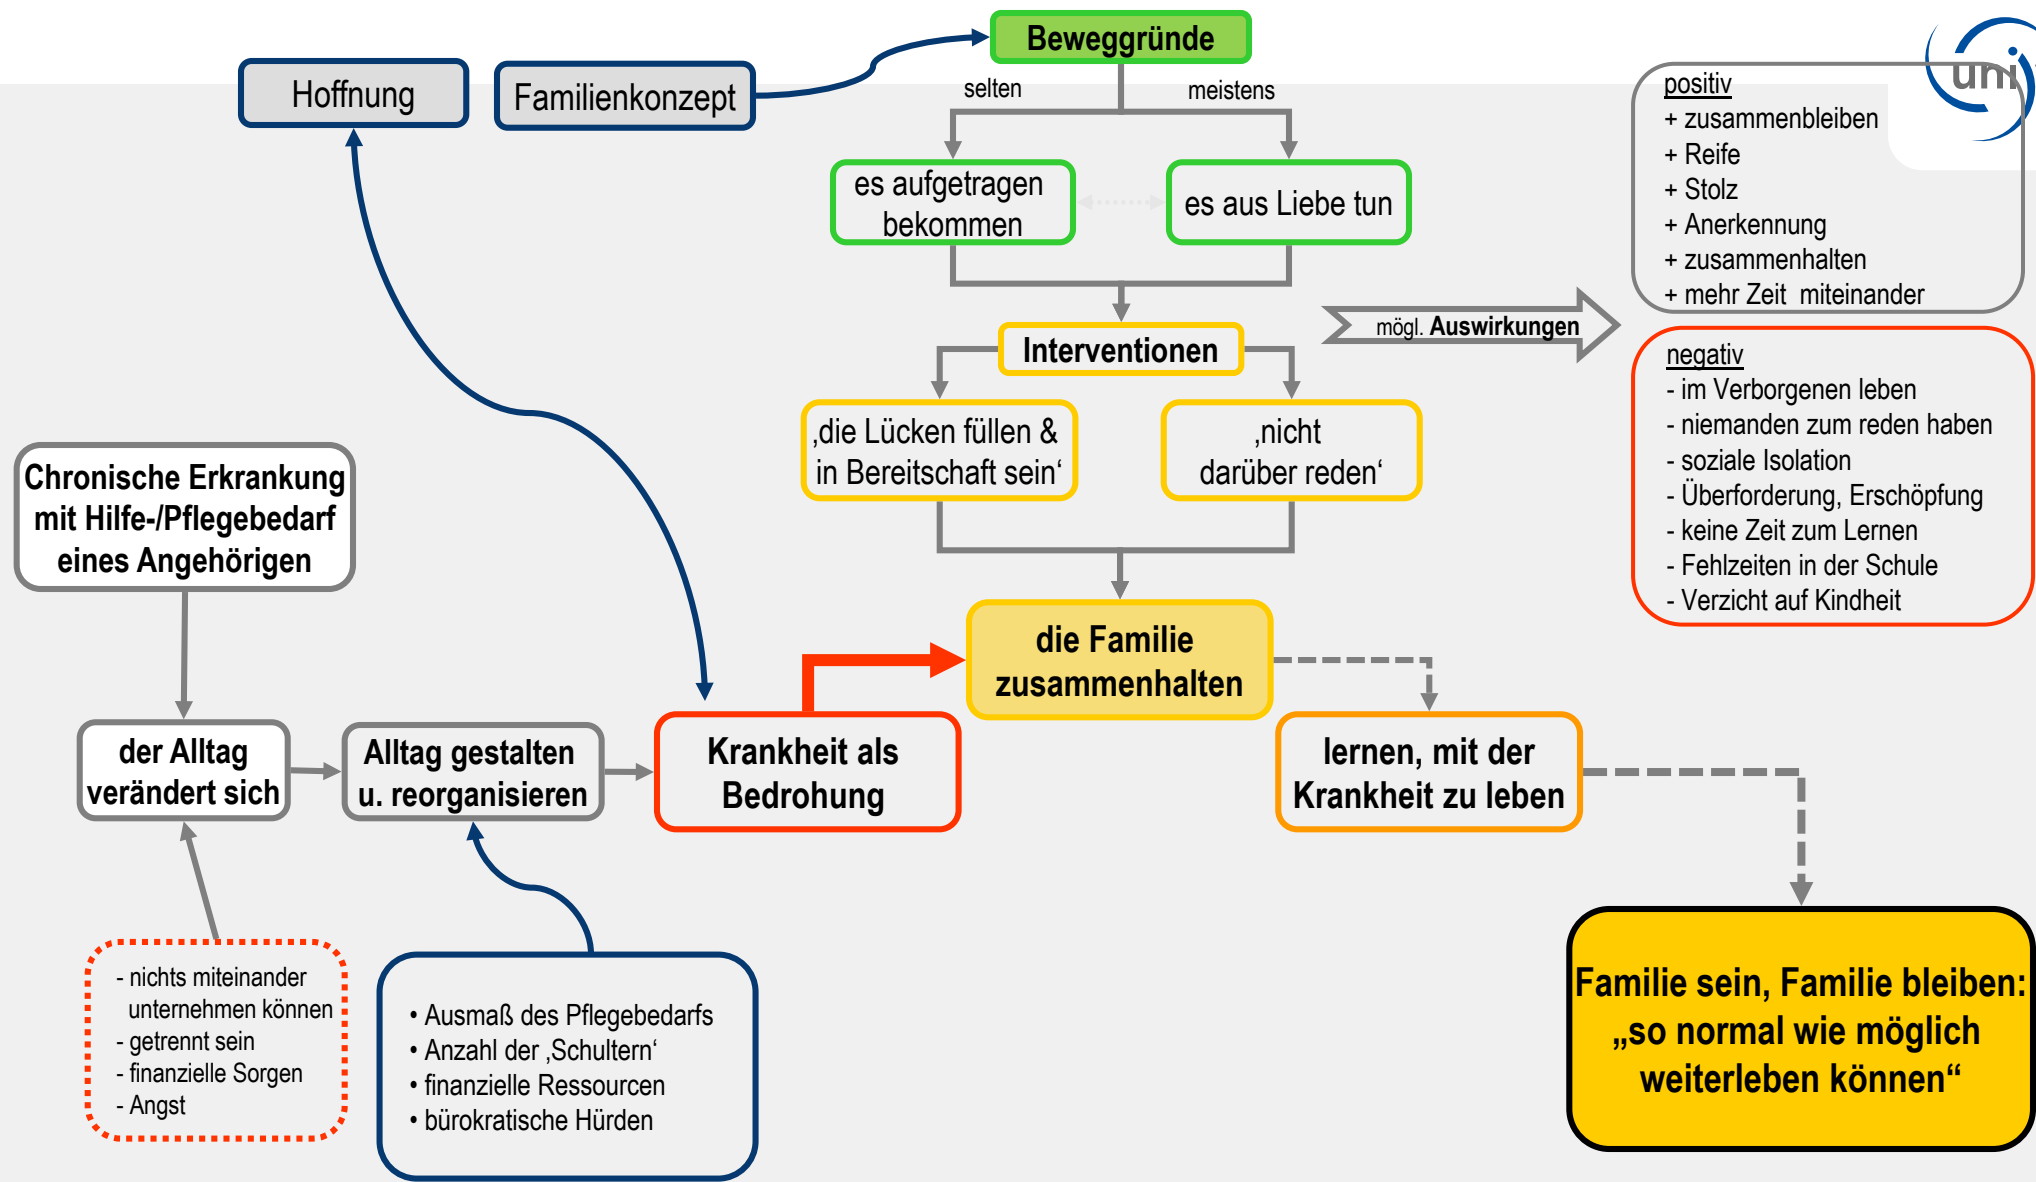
Hoffnung

Familienkonzept

Beweggründe

selten

meistens

es aufgetragen bekommen

es aus Liebe tun

uni

positiv
+ zusammenbleiben
+ Reife
+ Stolz
+ Anerkennung
+ zusammenhalten
+ mehr Zeit miteinander

mögl. Auswirkungen

Interventionen

‚die Lücken füllen & in Bereitschaft sein'

‚nicht darüber reden'

negativ
- im Verborgenen leben
- niemanden zum reden haben
- soziale Isolation
- Überforderung, Erschöpfung
- keine Zeit zum Lernen
- Fehlzeiten in der Schule
- Verzicht auf Kindheit

Chronische Erkrankung mit Hilfe-/Pflegebedarf eines Angehörigen

die Familie zusammenhalten

der Alltag verändert sich

Alltag gestalten u. reorganisieren

Krankheit als Bedrohung

lernen, mit der Krankheit zu leben

- nichts miteinander unternehmen können
- getrennt sein
- finanzielle Sorgen
- Angst

• Ausmaß des Pflegebedarfs
• Anzahl der ‚Schultern'
• finanzielle Ressourcen
• bürokratische Hürden

Familie sein, Familie bleiben: „so normal wie möglich weiterleben können"